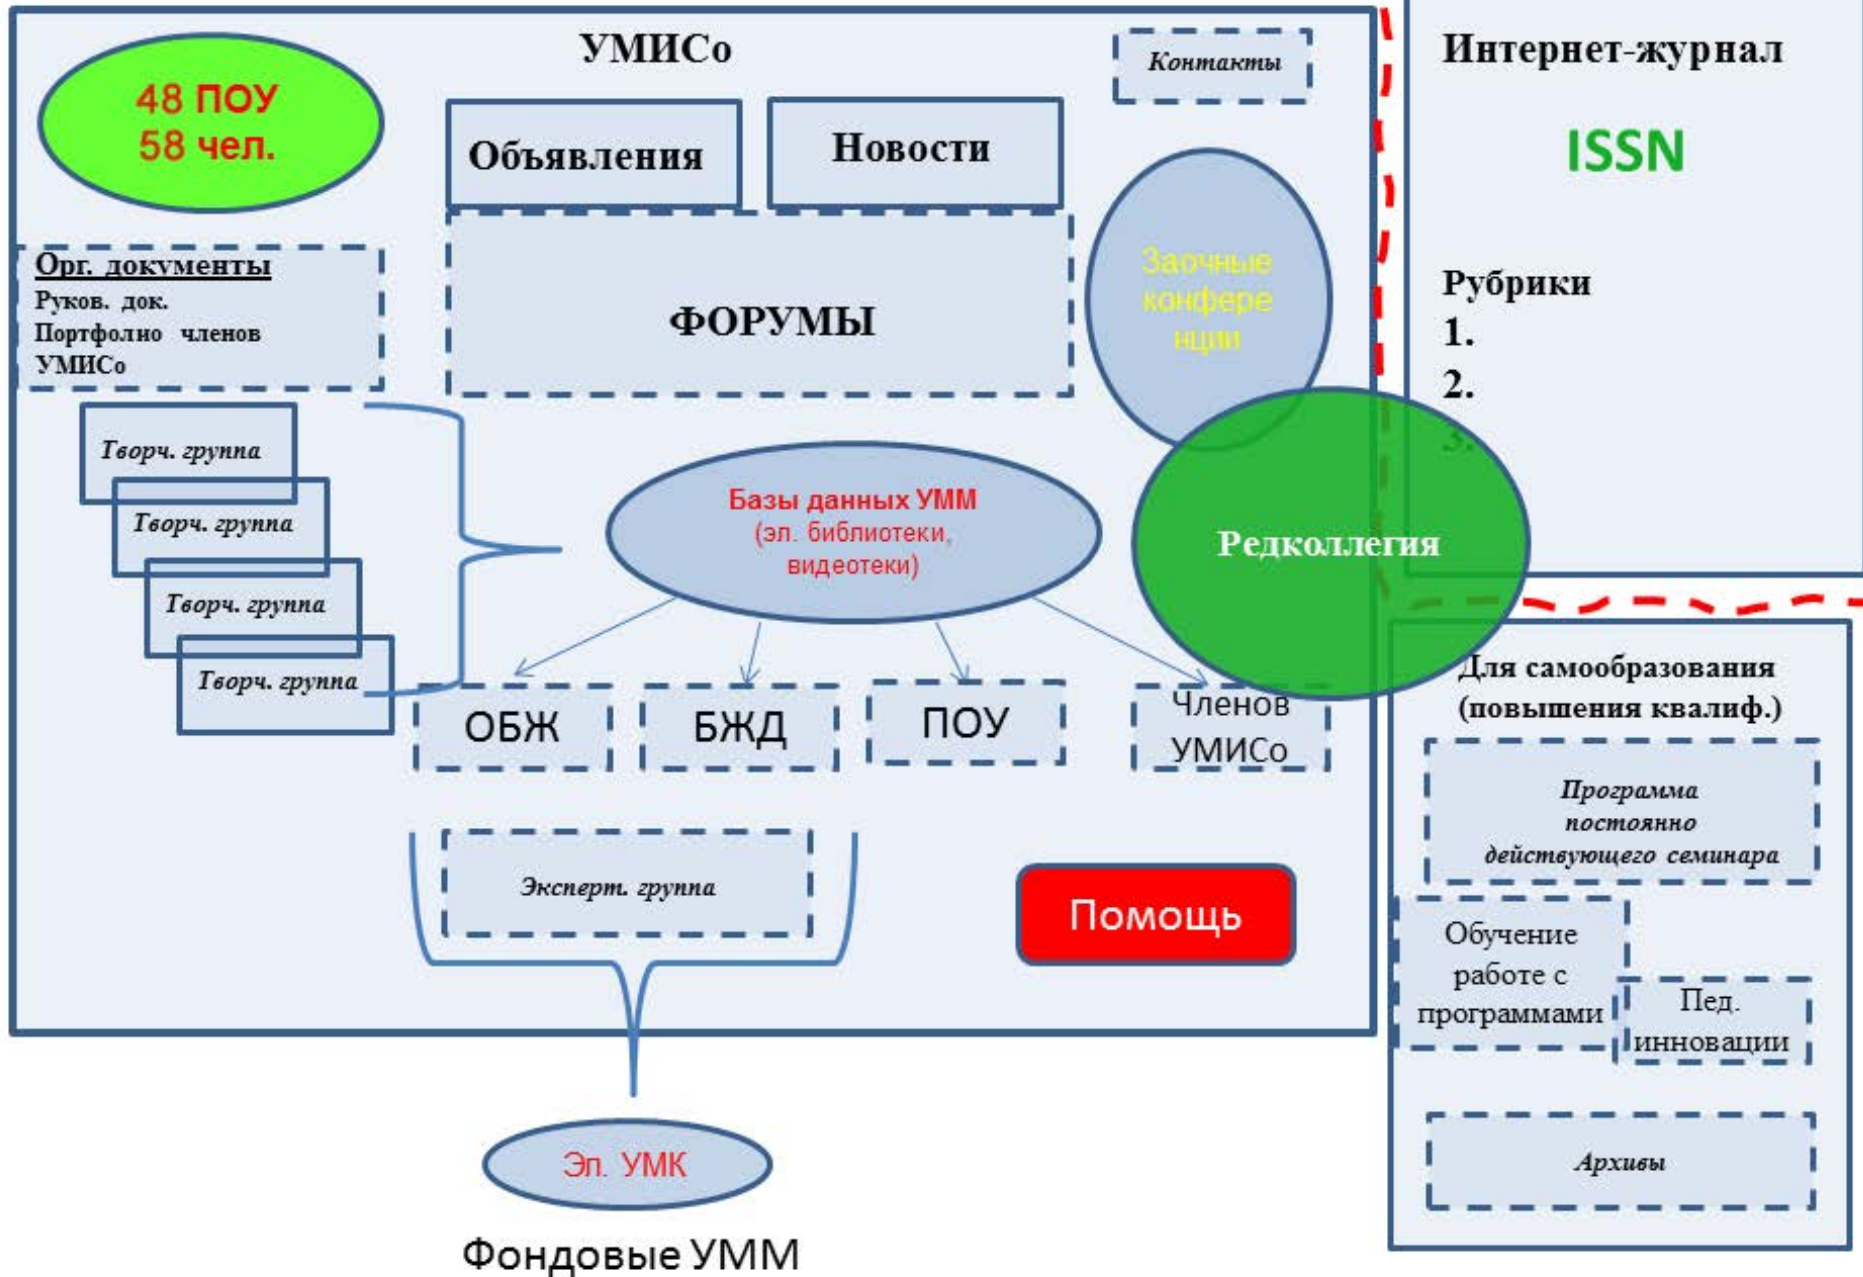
УМИСо

Контакты

48 ПОУ
58 чел.

Объявления

Новости

Орг. документы
Руков. док.
Портфолио членов УМИСо

ФОРУМЫ

Заочные конференции

Интернет-журнал

ISSN

Рубрики
1.
2.
3.

Творч. группа
Творч. группа
Творч. группа
Творч. группа

Базы данных УММ
(эл. библиотеки, видеотеки)

Редколлегия

ОБЖ

БЖД

ПОУ

Членов УМИСо

Для самообразования (повышения квалиф.)

Программа постоянно действующего семинара

Эксперт. группа

Помощь

Обучение работе с программами

Пед. инновации

Архивы

Эл. УМК

Фондовые УММ